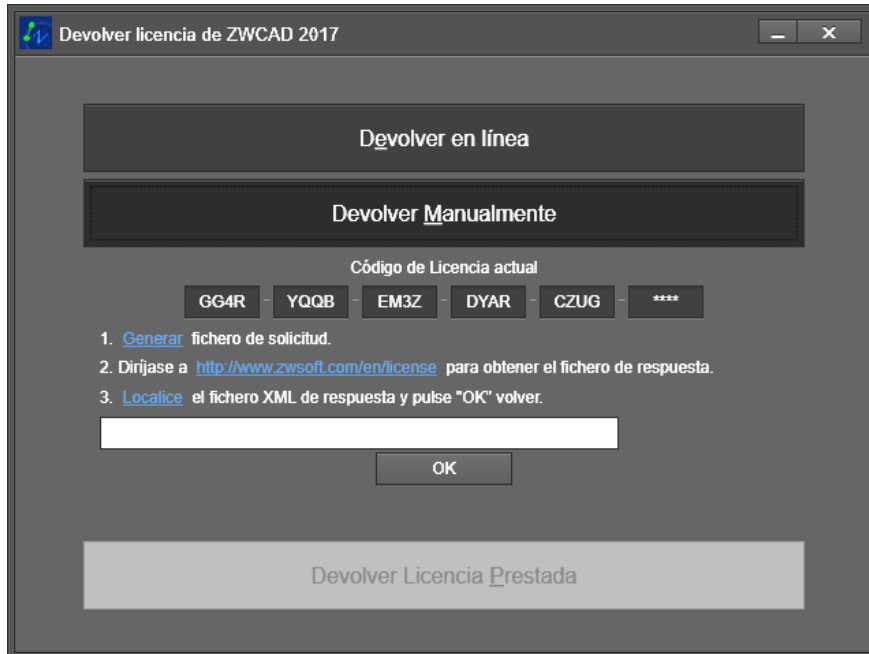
Devolver licencia de ZWCAD 2017

Devolver en línea

Devolver Manualmente

Código de Licencia actual

GG4R - YQQB - EM3Z - DYAR - CZUG - ****

1. Generar fichero de solicitud.

2. Diríjase a http://www.zwsoft.com/en/license para obtener el fichero de respuesta.

3. Localice el fichero XML de respuesta y pulse "OK" volver.

OK

Devolver Licencia Prestada